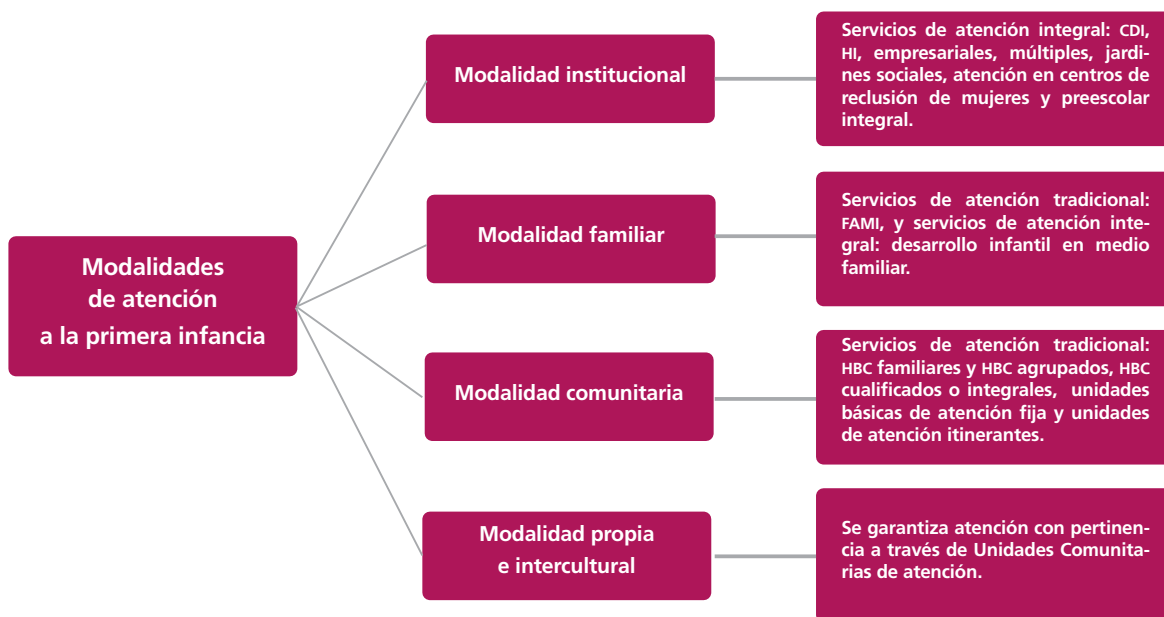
Modalidades de atención a la primera infancia

Modalidad institucional

Servicios de atención integral: CDI, HI, empresariales, múltiples, jardines sociales, atención en centros de reclusión de mujeres y preescolar integral.

Modalidad familiar

Servicios de atención tradicional: FAMI, y servicios de atención integral: desarrollo infantil en medio familiar.

Modalidad comunitaria

Servicios de atención tradicional: HBC familiares y HBC agrupados, HBC cualificados o integrales, unidades básicas de atención fija y unidades de atención itinerantes.

Modalidad propia e intercultural

Se garantiza atención con pertinencia a través de Unidades Comunitarias de atención.